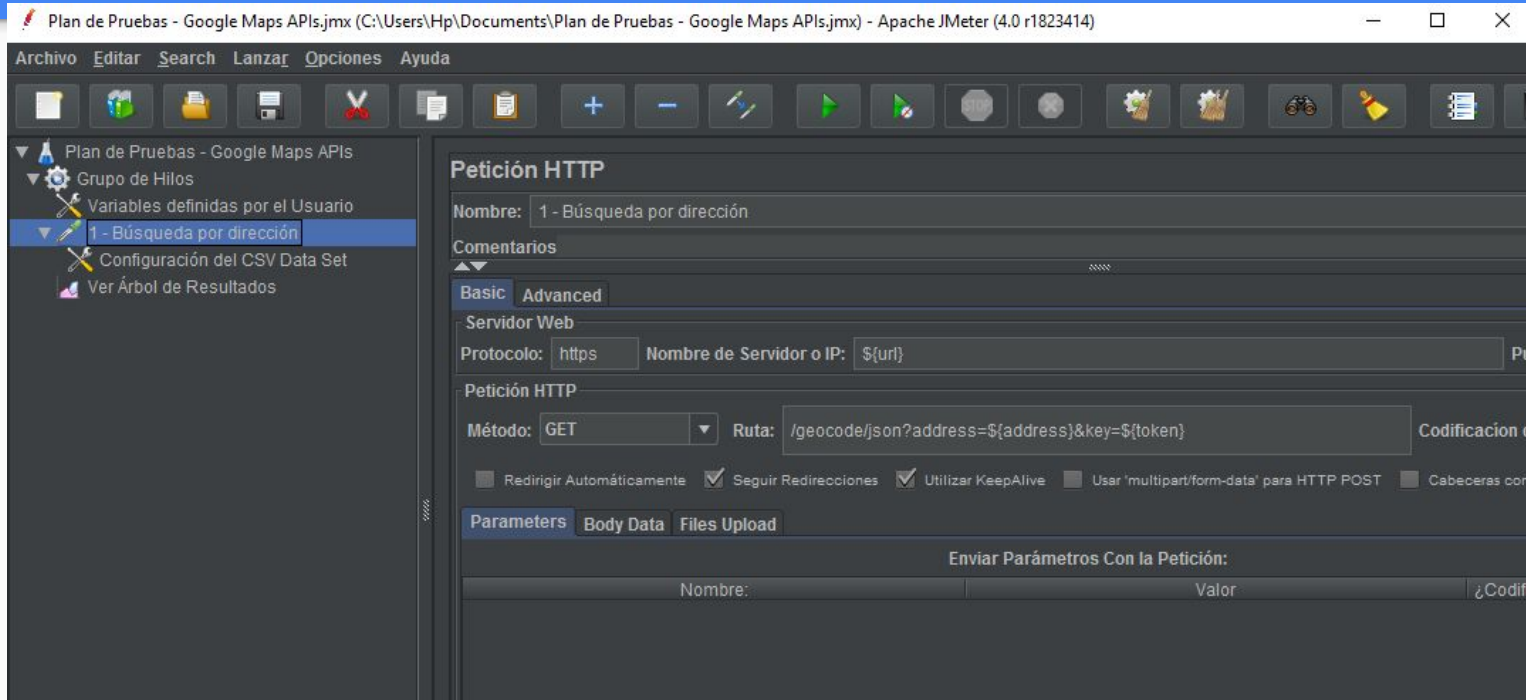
Plan de Pruebas - Google Maps APIs.jmx (C:\Users\Hp\Documents\Plan de Pruebas - Google Maps APIs.jmx) - Apache JMeter (4.0 r1823414)

Archivo Editar Search Lanzar Opciones Ayuda

Plan de Pruebas - Google Maps APIs
Grupo de Hilos
Variables definidas por el Usuario
1 - Búsqueda por dirección
Configuración del CSV Data Set
Ver Árbol de Resultados

Petición HTTP

Nombre: 1 - Búsqueda por dirección

Comentarios

Basic Advanced

Servidor Web

Protocolo: https Nombre de Servidor o IP: ${url} P

Petición HTTP

Método: GET Ruta: /geocode/json?address=${address}&key=${token} Codificacion

Redirigir Automáticamente Seguir Redirecciones Utilizar KeepAlive Usar 'multipart/form-data' para HTTP POST Cabeceras co

Parameters Body Data Files Upload

Enviar Parámetros Con la Petición:

| Nombre: | Valor | ¿Codif |
|---|---|---|